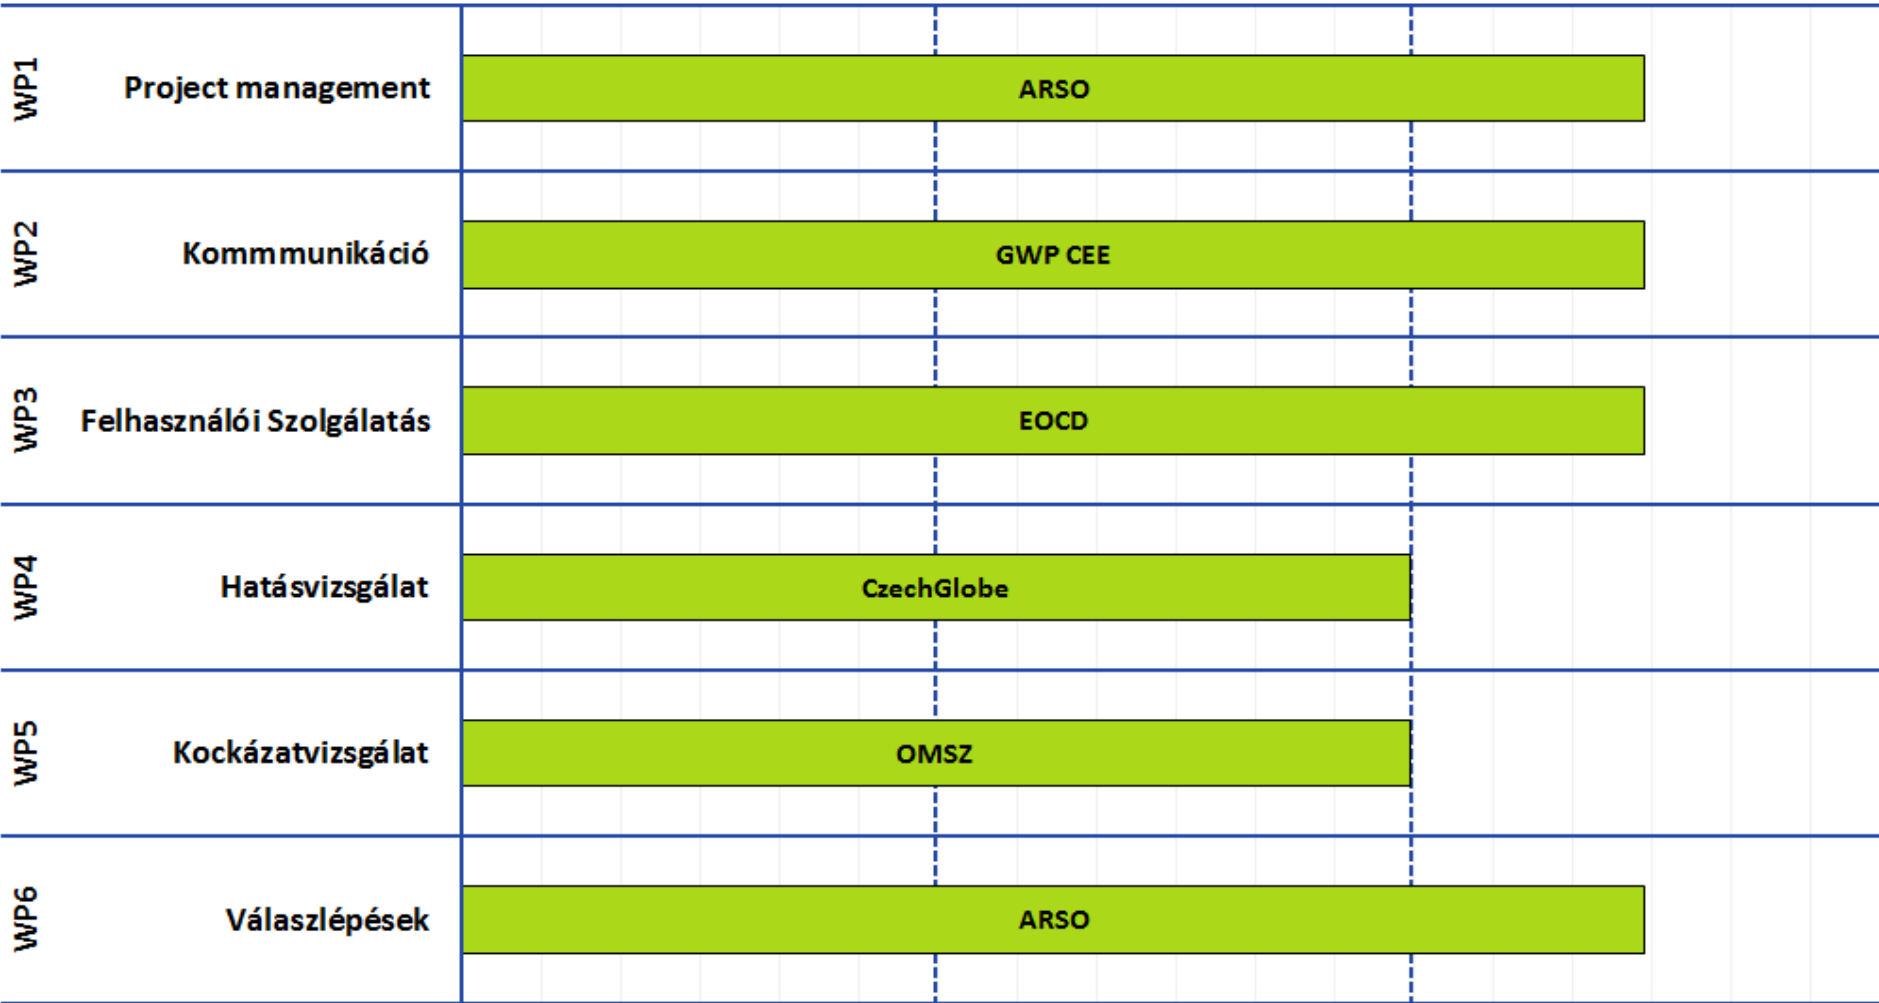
| | | |
|---|---|---|
| WP1 | Project management | ARSO |
| WP2 | Kommmunikáció | GWP CEE |
| WP3 | Felhasználói Szolgálatás | EOCD |
| WP4 | Hatásvizsgálat | CzechGlobe |
| WP5 | Kockázatvizsgálat | OMSZ |
| WP6 | Válaszlépések | ARSO |